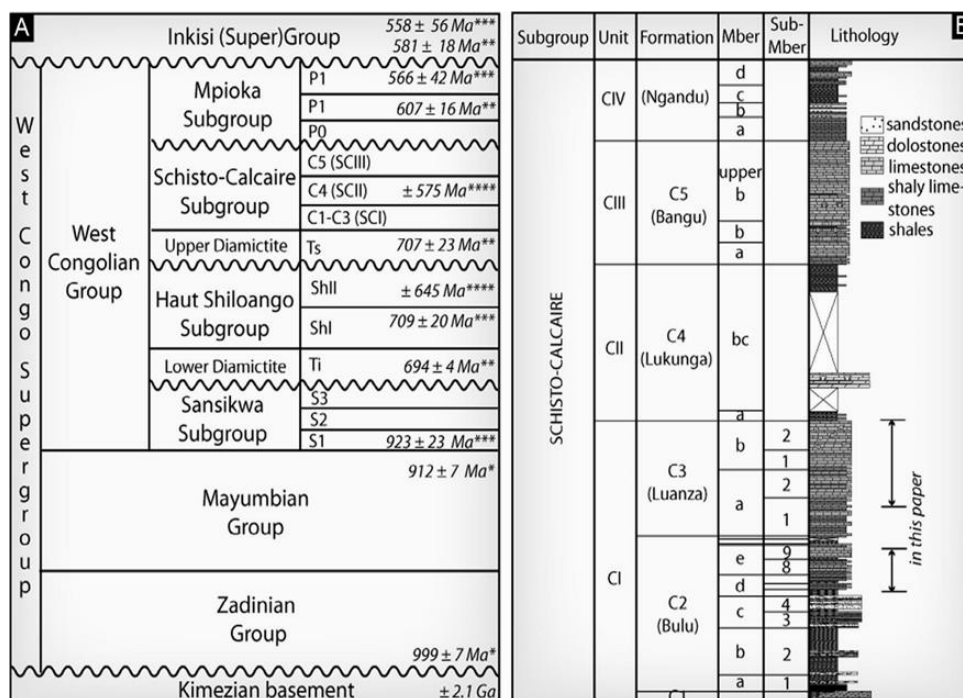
A

Inkisi (Super)Group $558 \pm 56$ Ma*** $581 \pm 18$ Ma**

| West Congo Supergroup | West Congolian Group | Mpioka Subgroup | P1 | $566 \pm 42$ Ma*** |
|---|---|---|---|---|
| | | | P1 | $607 \pm 16$ Ma** |
| | | | P0 | |
| | | Schisto-Calcaire Subgroup | C5 (SCIII) | |
| | | | C4 (SCII) | $\pm 575$ Ma**** |
| | | | C1-C3 (SCI) | |
| | | Upper Diamictite | Ts | $707 \pm 23$ Ma** |
| | | Haut Shiloango Subgroup | ShII | $\pm 645$ Ma**** |
| | | | ShI | $709 \pm 20$ Ma*** |
| | | Lower Diamictite | Ti | $694 \pm 4$ Ma** |
| | | Sansikwa Subgroup | S3 | |
| | | | S2 | |
| | | | S1 | $923 \pm 23$ Ma*** |
| | Mayumbian Group | | | $912 \pm 7$ Ma* |
| | Zadinian Group | | | $999 \pm 7$ Ma* |

Kimezian basement $\pm 2.1$ Ga

B

| Subgroup | Unit | Formation | Mber | Sub-Mber | Lithology |
|---|---|---|---|---|---|
| SCHISTO-CALCAIRE | CIV | (Ngandu) | d | | |
| | | | c | | |
| | | | b | | |
| | | | a | | |
| | CIII | C5 (Bangu) | upper b | | |
| | | | b | | |
| | | | a | | |
| | CII | C4 (Lukunga) | bc | | |
| | | | a | | |
| | CI | C3 (Luanza) | b | 2 | |
| | | | | 1 | |
| | | | a | 2 | |
| | | | | 1 | |
| | | C2 (Bulu) | e | 9 | |
| | | | | 8 | |
| | | | d | | |
| | | | c | 4 | |
| | | | | 3 | |
| | | | b | 2 | |
| | | | a | 1 | |
| | | C1 | | | |

sandstones
dolostones
limestones
shaly limestones
shales

in this paper